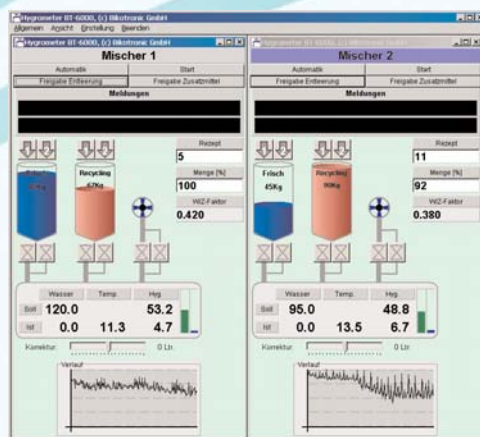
Hygrometer BT-6000, (c) Bikotronic GmbH
Allgemein Ansicht Einstellung Beenden

Hygrometer BT-6000, (c) Bikotronic GmbH
Mischer 1
Automatik
Start
Freigabe Entleerung
Freigabe Zusatzmittel
Meldungen
Rezept
5
Menge [%]
100
W/Z-Faktor
0.420
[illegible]
Recycling
67Kg

| | Wasser | Temp. | Hyg. |
|---|---|---|---|
| Soll | 120.0 | | 53.2 |
| Ist | 0.0 | 11.3 | 4.7 |

Korrektur:
0 Ltr.
Verlauf

Hygrometer BT-6000, (c) Bikotronic GmbH
Mischer 2
Automatik
Start
Freigabe Entleerung
Freigabe Zusatzmittel
Meldungen
Rezept
11
Menge [%]
92
W/Z-Faktor
0.380
Frisch
45Kg
Recycling
80Kg

| | Wasser | Temp. | Hyg. |
|---|---|---|---|
| Soll | 95.0 | | 48.8 |
| Ist | 0.0 | 13.5 | 6.7 |

Korrektur:
0 Ltr.
Verlauf